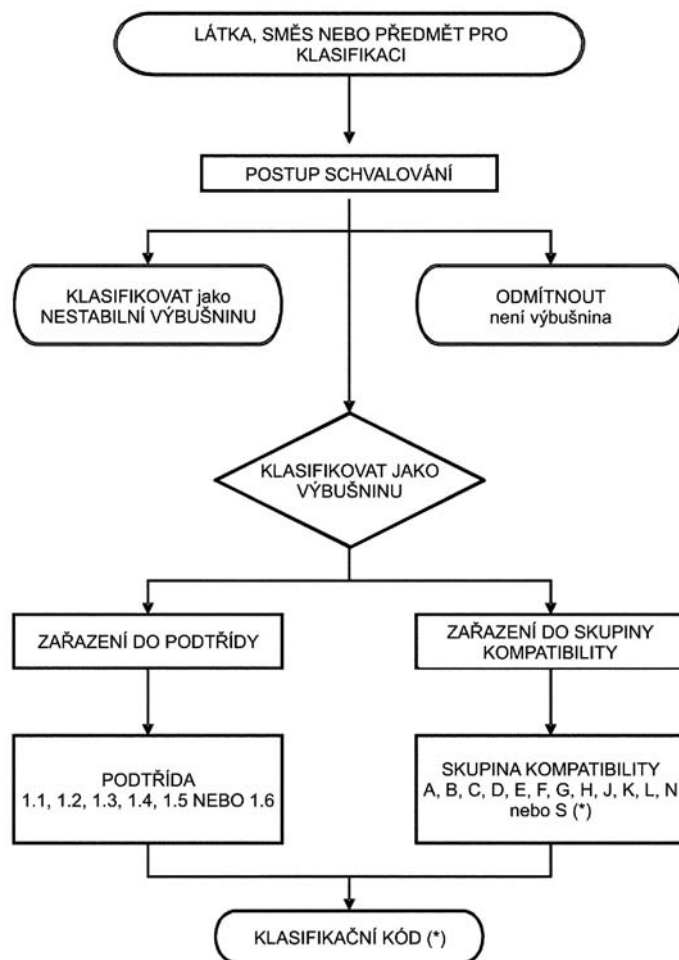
LÁTKA, SMĚS NEBO PŘEDMĚT PRO KLASIFIKACI

POSTUP SCHVALOVÁNÍ

KLASIFIKOVAT jako NESTABILNÍ VÝBUŠNINU

ODMÍTNOUT není výbušnina

KLASIFIKOVAT JAKO VÝBUŠNINU

ZAŘAZENÍ DO PODTŘÍDY

ZAŘAZENÍ DO SKUPINY KOMPATIBILITY

PODTŘÍDA 1.1, 1.2, 1.3, 1.4, 1.5 NEBO 1.6

SKUPINA KOMPATIBILITY A, B, C, D, E, F, G, H, J, K, L, N nebo S (*)

KLASIFIKAČNÍ KÓD (*)